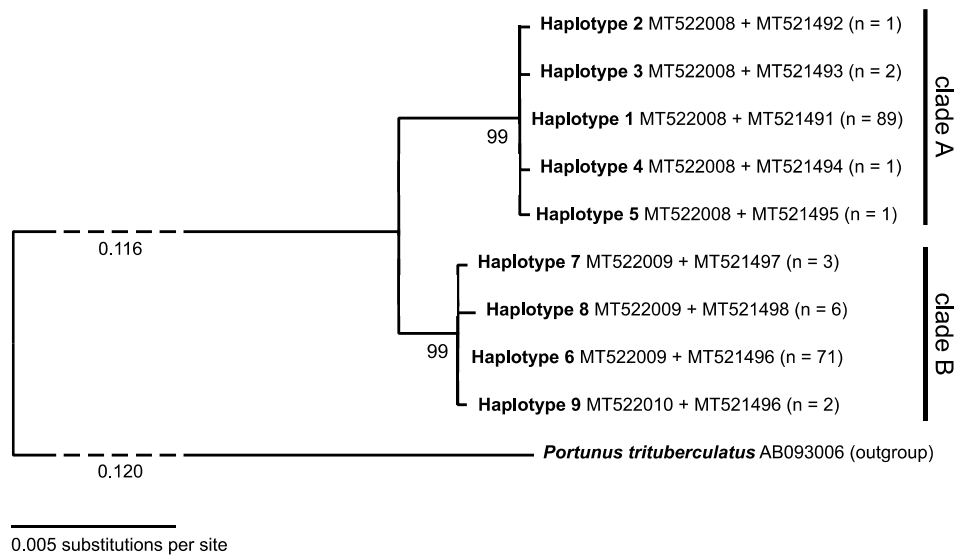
**Haplotype 2** MT522008 + MT521492 (n = 1)

**Haplotype 3** MT522008 + MT521493 (n = 2)

**Haplotype 1** MT522008 + MT521491 (n = 89)

99

**Haplotype 4** MT522008 + MT521494 (n = 1)

**Haplotype 5** MT522008 + MT521495 (n = 1)

clade A

0.116

**Haplotype 7** MT522009 + MT521497 (n = 3)

**Haplotype 8** MT522009 + MT521498 (n = 6)

99

**Haplotype 6** MT522009 + MT521496 (n = 71)

**Haplotype 9** MT522010 + MT521496 (n = 2)

clade B

***Portunus trituberculatus*** AB093006 (outgroup)

0.120

0.005 substitutions per site